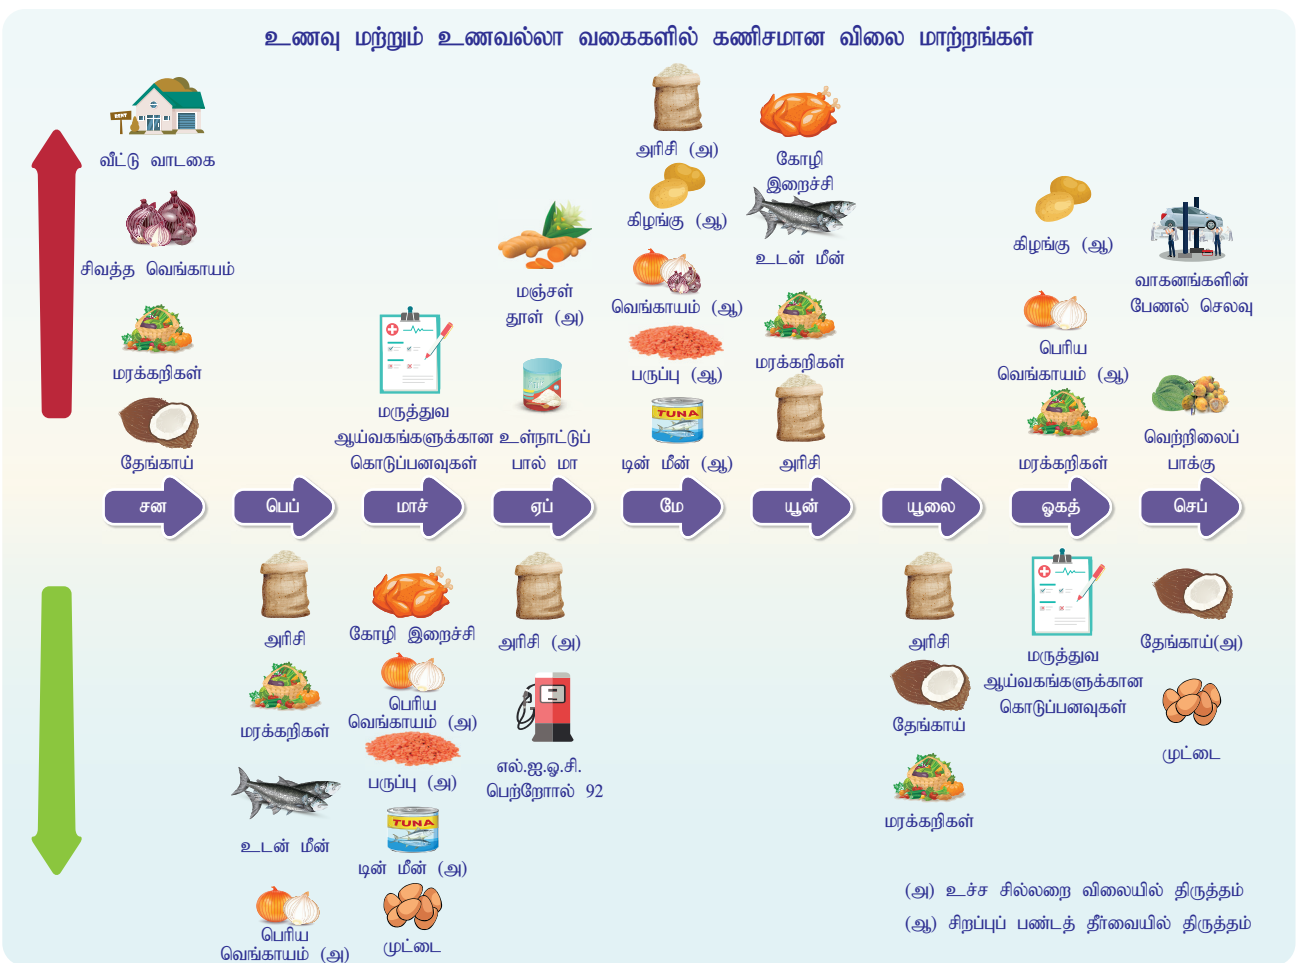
உணவு மற்றும் உணவல்லா வகைகளில் கணிசமான விலை மாற்றங்கள்

RENT

வீட்டு வாடகை

சிவத்த வெங்காயம்

மரக்கறிகள்

தேங்காய்

மருத்துவ ஆய்வகங்களுக்கான கொடுப்பனவுகள்

மஞ்சள் தூள் (அ)

உள்நாட்டுப் பால் மா

அரிசி (அ)

கிழங்கு (ஆ)

வெங்காயம் (ஆ)

பருப்பு (ஆ)

TUNA

டின் மீன் (ஆ)

கோழி இறைச்சி

உடன் மீன்

மரக்கறிகள்

அரிசி

கிழங்கு (ஆ)

பெரிய வெங்காயம் (ஆ)

மரக்கறிகள்

வாகனங்களின் பேணல் செலவு

வெற்றிலைப் பாக்கு

சன

பெப்

மாச்

ஏப்

மே

யூன்

யூலை

ஓகத்

செப்

அரிசி

மரக்கறிகள்

உடன் மீன்

பெரிய வெங்காயம் (அ)

கோழி இறைச்சி

பெரிய வெங்காயம் (அ)

பருப்பு (அ)

TUNA

டின் மீன் (அ)

முட்டை

அரிசி (அ)

எல்.ஐ.ஓ.சி. பெற்றோல் 92

அரிசி

தேங்காய்

மரக்கறிகள்

மருத்துவ ஆய்வகங்களுக்கான கொடுப்பனவுகள்

தேங்காய்(அ)

முட்டை

(அ) உச்ச சில்லறை விலையில் திருத்தம்

(ஆ) சிறப்புப் பண்டத் தீர்வையில் திருத்தம்